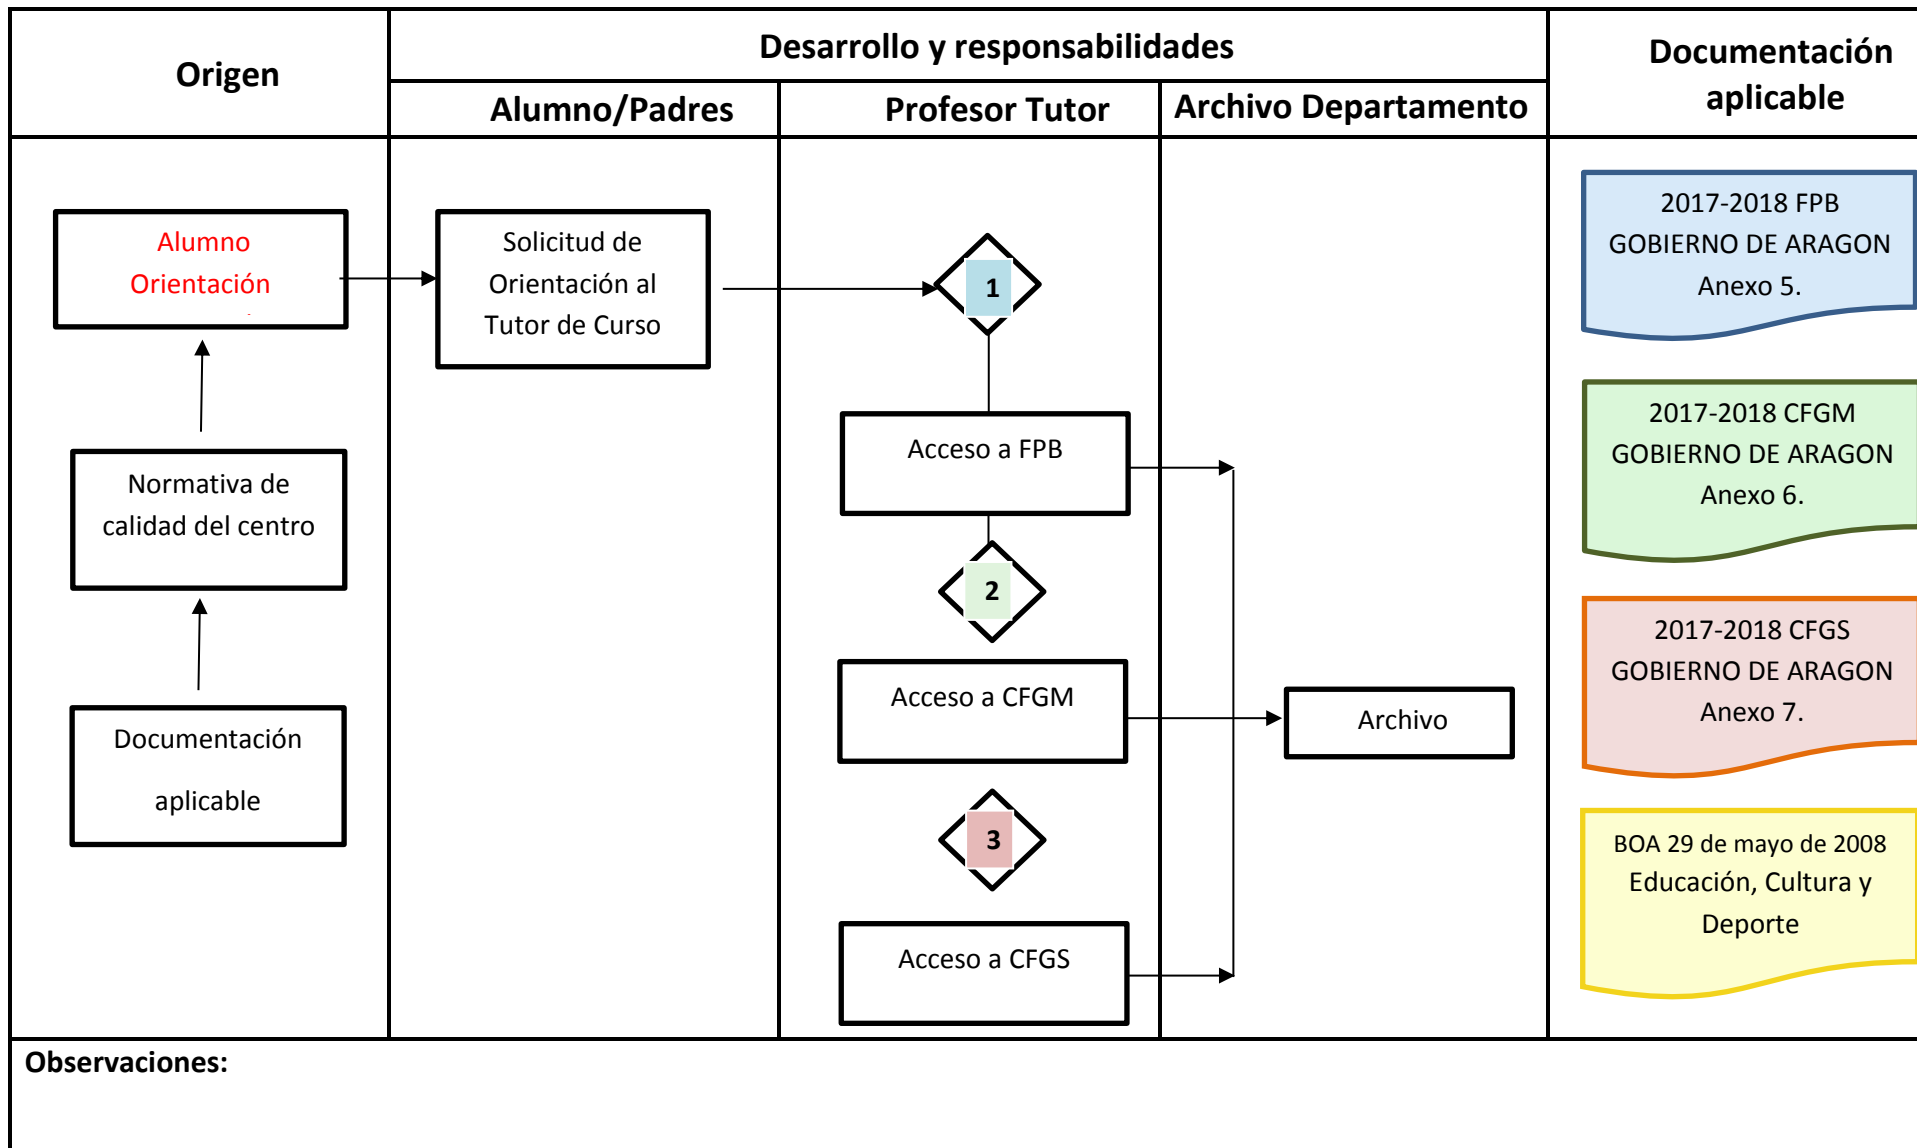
| Origen | Desarrollo y responsabilidades | | | Documentación aplicable |
|---|---|---|---|---|
| | Alumno/Padres | Profesor Tutor | Archivo Departamento | |

Alumno Orientación

Solicitud de Orientación al Tutor de Curso

1

Acceso a FPB

2

Acceso a CFGM

3

Acceso a CFGS

Archivo

Normativa de calidad del centro

Documentación aplicable

2017-2018 FPB GOBIERNO DE ARAGON Anexo 5.

2017-2018 CFGM GOBIERNO DE ARAGON Anexo 6.

2017-2018 CFGS GOBIERNO DE ARAGON Anexo 7.

BOA 29 de mayo de 2008 Educación, Cultura y Deporte

Observaciones: